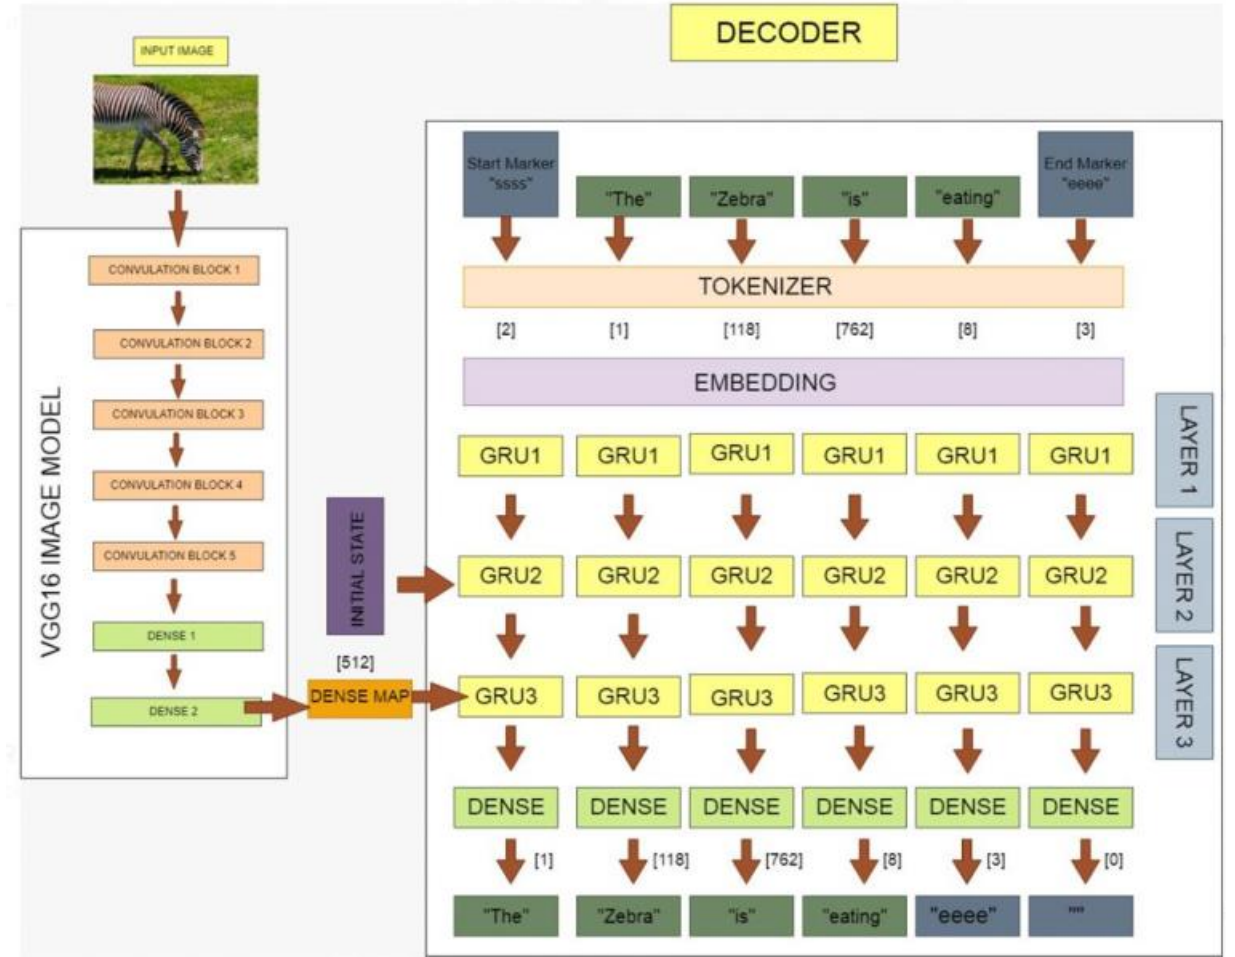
INPUT IMAGE

VGG16 IMAGE MODEL

CONVULATION BLOCK 1

CONVULATION BLOCK 2

CONVULATION BLOCK 3

CONVULATION BLOCK 4

CONVULATION BLOCK 5

DENSE 1

DENSE 2

INITIAL STATE

[512]

DENSE MAP

DECODER

Start Marker "ssss" | "The" | "Zebra" | "is" | "eating" | End Marker "eeee"

TOKENIZER

[2] | [1] | [118] | [762] | [8] | [3]

EMBEDDING

GRU1 | GRU1 | GRU1 | GRU1 | GRU1 | GRU1

LAYER 1

GRU2 | GRU2 | GRU2 | GRU2 | GRU2 | GRU2

LAYER 2

GRU3 | GRU3 | GRU3 | GRU3 | GRU3 | GRU3

LAYER 3

DENSE | DENSE | DENSE | DENSE | DENSE | DENSE

[1] | [118] | [762] | [8] | [3] | [0]

"The" | "Zebra" | "is" | "eating" | "eeee" | ""